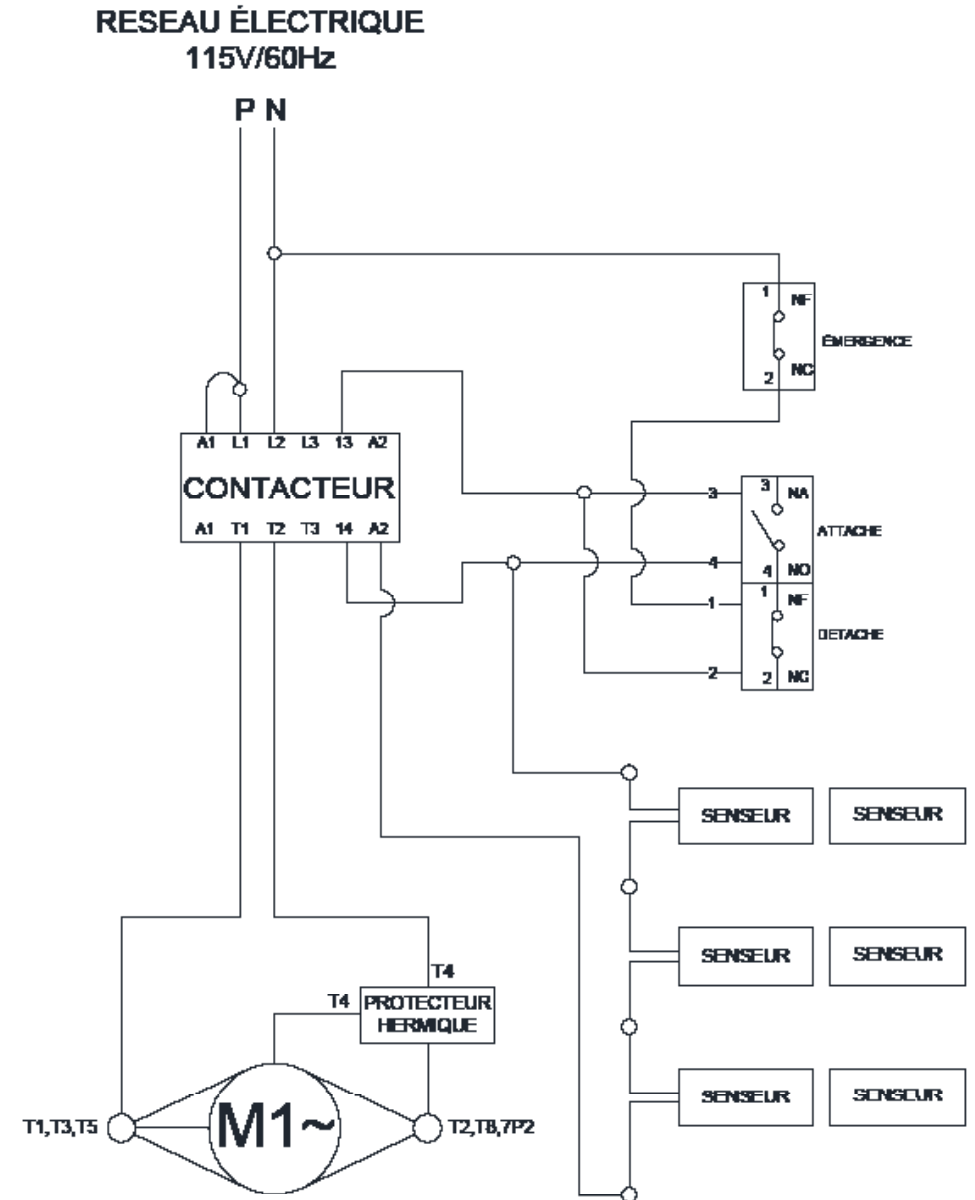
RESEAU ÉLECTRIQUE
115V/60Hz

P N

1 NF
ÉMERGENCE
2 NC

A1 L1 L2 L3 13 A2
CONTACTEUR
A1 T1 T2 T3 14 A2

3
3 NA
ATTACHE
4
4 NO
1
1 NF
DETACHE
2
2 NC

SENSEUR
SENSEUR
SENSEUR
SENSEUR
SENSEUR
SENSCUR

T4
T4
PROTECTEUR HERMIQUE

T1,T3,T5
M1~
T2,T8,7P2